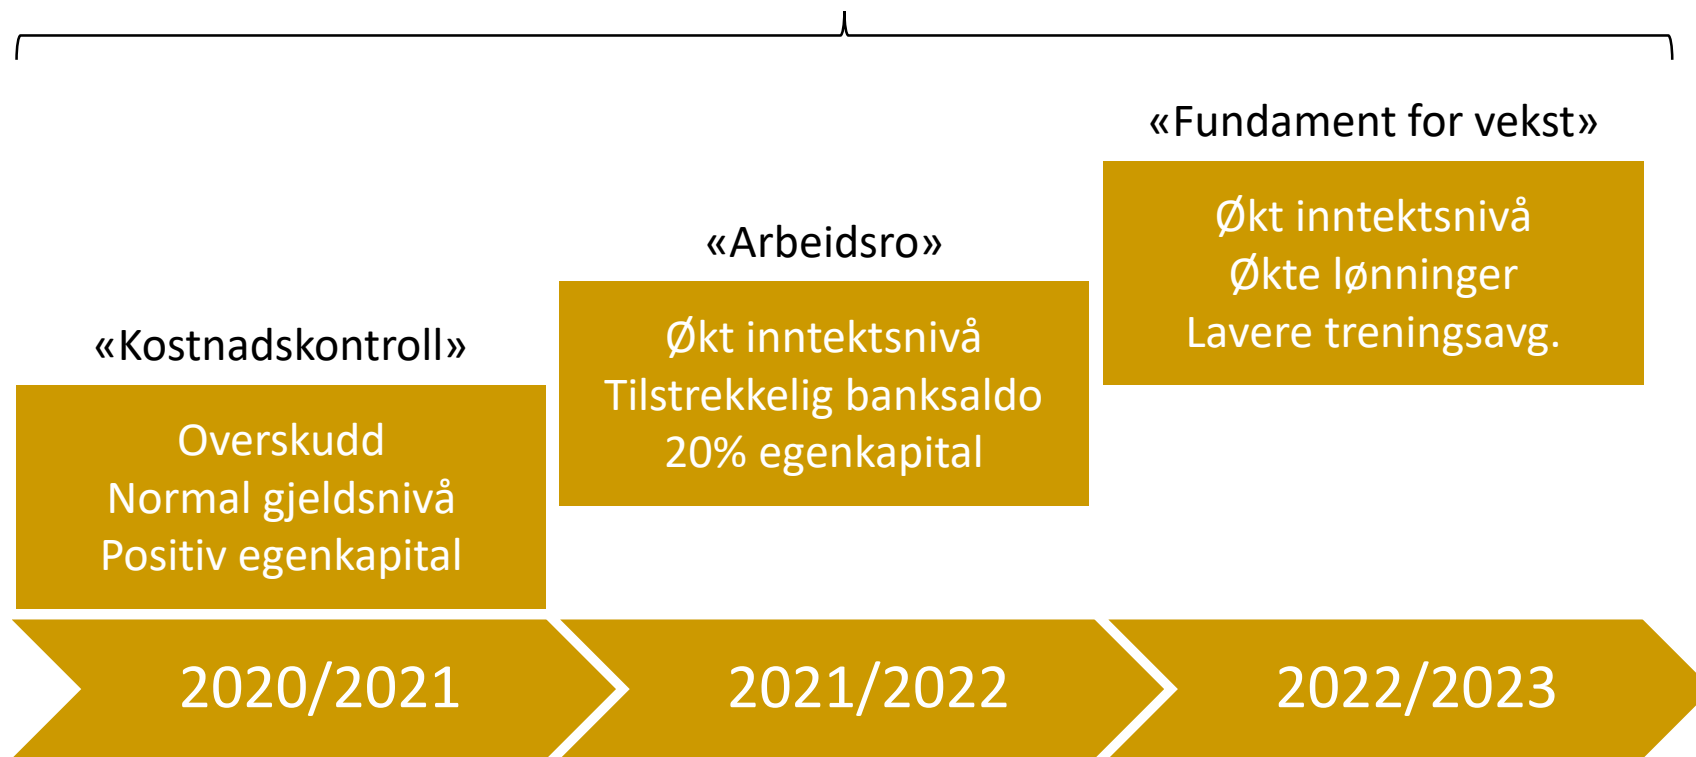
«Kostnadskontroll»

Overskudd
Normal gjeldsnivå
Positiv egenkapital

«Arbeidsro»

Økt inntektsnivå
Tilstrekkelig banksaldo
20% egenkapital

«Fundament for vekst»

Økt inntektsnivå
Økte lønninger
Lavere treningsavg.

2020/2021

2021/2022

2022/2023